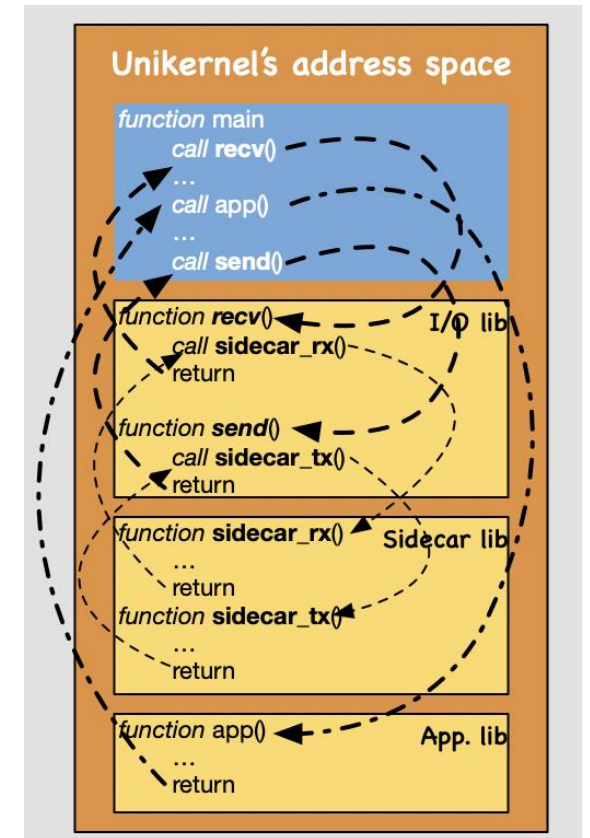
Unikernel's address space

function main
call recv()
...
call app()
...
call send()

function recv()
call sidecar_rx()
return
I/O lib

function send()
call sidecar_tx()
return

function sidecar_rx()
...
return
Sidecar lib

function sidecar_tx()
...
return

function app()
...
return
App. lib